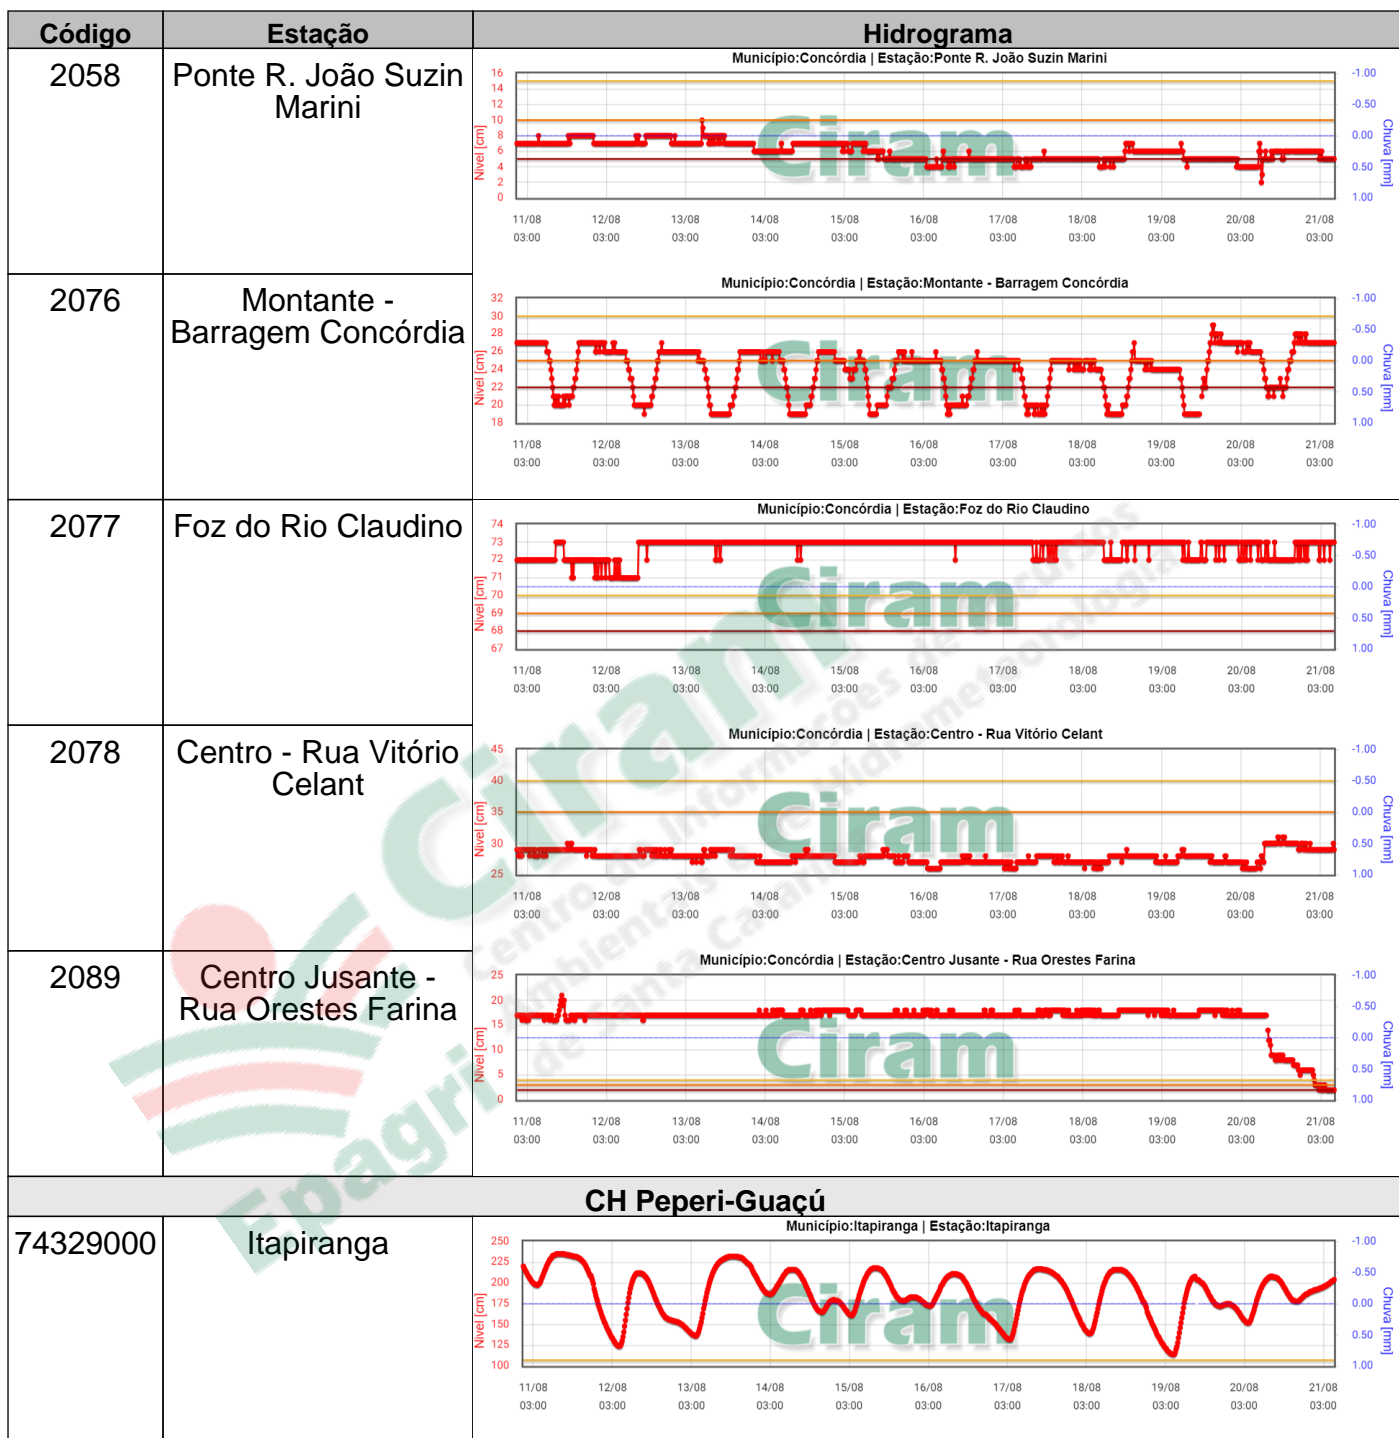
| Código | Estação | Hidrograma |
|---|---|---|
| 2058 | Ponte R. João Suzin Marini | Município:Concórdia \| Estação:Ponte R. João Suzin Marini<br>16 14 12 10 8 6 4 2 0 Nível [cm]<br>-1.00 -0.50 0.00 0.50 1.00 Chuva [mm]<br>11/08 03:00 12/08 03:00 13/08 03:00 14/08 03:00 15/08 03:00 16/08 03:00 17/08 03:00 18/08 03:00 19/08 03:00 20/08 03:00 21/08 03:00 |
| 2076 | Montante - Barragem Concórdia | Município:Concórdia \| Estação:Montante - Barragem Concórdia<br>32 30 28 26 24 22 20 18 Nível [cm]<br>-1.00 -0.50 0.00 0.50 1.00 Chuva [mm]<br>11/08 03:00 12/08 03:00 13/08 03:00 14/08 03:00 15/08 03:00 16/08 03:00 17/08 03:00 18/08 03:00 19/08 03:00 20/08 03:00 21/08 03:00 |
| 2077 | Foz do Rio Claudino | Município:Concórdia \| Estação:Foz do Rio Claudino<br>74 73 72 71 70 69 68 67 Nível [cm]<br>-1.00 -0.50 0.00 0.50 1.00 Chuva [mm]<br>11/08 03:00 12/08 03:00 13/08 03:00 14/08 03:00 15/08 03:00 16/08 03:00 17/08 03:00 18/08 03:00 19/08 03:00 20/08 03:00 21/08 03:00 |
| 2078 | Centro - Rua Vitório Celant | Município:Concórdia \| Estação:Centro - Rua Vitório Celant<br>45 40 35 30 25 Nível [cm]<br>-1.00 -0.50 0.00 0.50 1.00 Chuva [mm]<br>11/08 03:00 12/08 03:00 13/08 03:00 14/08 03:00 15/08 03:00 16/08 03:00 17/08 03:00 18/08 03:00 19/08 03:00 20/08 03:00 21/08 03:00 |
| 2089 | Centro Jusante - Rua Orestes Farina | Município:Concórdia \| Estação:Centro Jusante - Rua Orestes Farina<br>25 20 15 10 5 0 Nível [cm]<br>-1.00 -0.50 0.00 0.50 1.00 Chuva [mm]<br>11/08 03:00 12/08 03:00 13/08 03:00 14/08 03:00 15/08 03:00 16/08 03:00 17/08 03:00 18/08 03:00 19/08 03:00 20/08 03:00 21/08 03:00 |
| CH Peperi-Guaçú | | |
| 74329000 | Itapiranga | Município:Itapiranga \| Estação:Itapiranga<br>250 225 200 175 150 125 100 Nível [cm]<br>-1.00 -0.50 0.00 0.50 1.00 Chuva [mm]<br>11/08 03:00 12/08 03:00 13/08 03:00 14/08 03:00 15/08 03:00 16/08 03:00 17/08 03:00 18/08 03:00 19/08 03:00 20/08 03:00 21/08 03:00 |

Ciram
Epagri Ciram Centro de Informações de Recursos Ambientais e de Hidrometeorologia de Santa Catarina